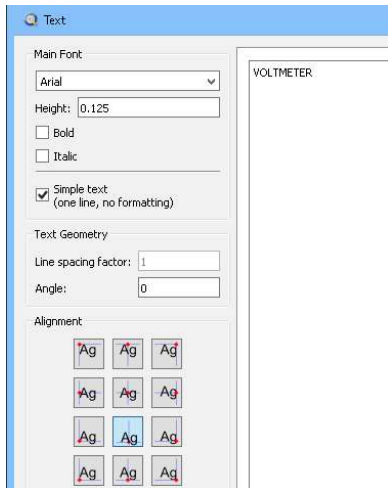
Text

Main Font

Arial

Height: 0.125

Bold

Italic

Simple text (one line, no formatting)

Text Geometry

Line spacing factor: 1

Angle: 0

Alignment

Ag Ag Ag

Ag Ag Ag

Ag Ag Ag

Ag Ag Ag

VOLTMETER